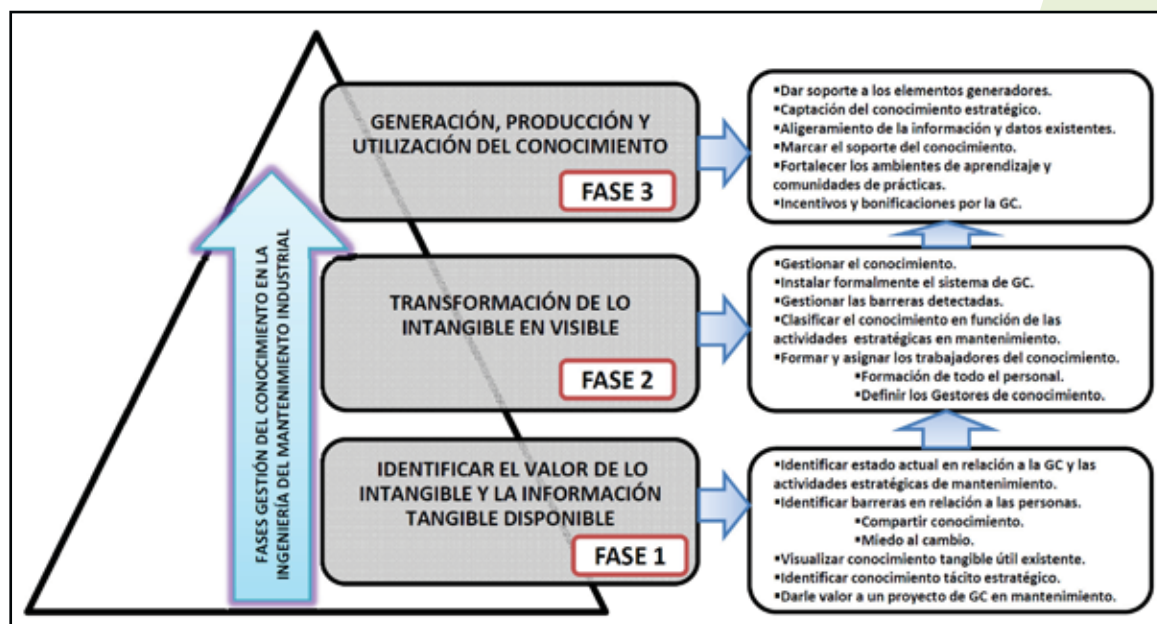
FASES GESTIÓN DEL CONOCIMIENTO EN LA INGENIERÍA DEL MANTENIMIENTO INDUSTRIAL

GENERACIÓN, PRODUCCIÓN Y UTILIZACIÓN DEL CONOCIMIENTO

FASE 3

•Dar soporte a los elementos generadores.
•Captación del conocimiento estratégico.
•Aligeramiento de la información y datos existentes.
•Marcar el soporte del conocimiento.
•Fortalecer los ambientes de aprendizaje y comunidades de prácticas.
•Incentivos y bonificaciones por la GC.

TRANSFORMACIÓN DE LO INTANGIBLE EN VISIBLE

FASE 2

•Gestionar el conocimiento.
•Instalar formalmente el sistema de GC.
•Gestionar las barreras detectadas.
•Clasificar el conocimiento en función de las actividades estratégicas en mantenimiento.
•Formar y asignar los trabajadores del conocimiento.
•Formación de todo el personal.
•Definir los Gestores de conocimiento.

IDENTIFICAR EL VALOR DE LO INTANGIBLE Y LA INFORMACIÓN TANGIBLE DISPONIBLE

FASE 1

•Identificar estado actual en relación a la GC y las actividades estratégicas de mantenimiento.
•Identificar barreras en relación a las personas.
•Compartir conocimiento.
•Miedo al cambio.
•Visualizar conocimiento tangible útil existente.
•Identificar conocimiento tácito estratégico.
•Darle valor a un proyecto de GC en mantenimiento.